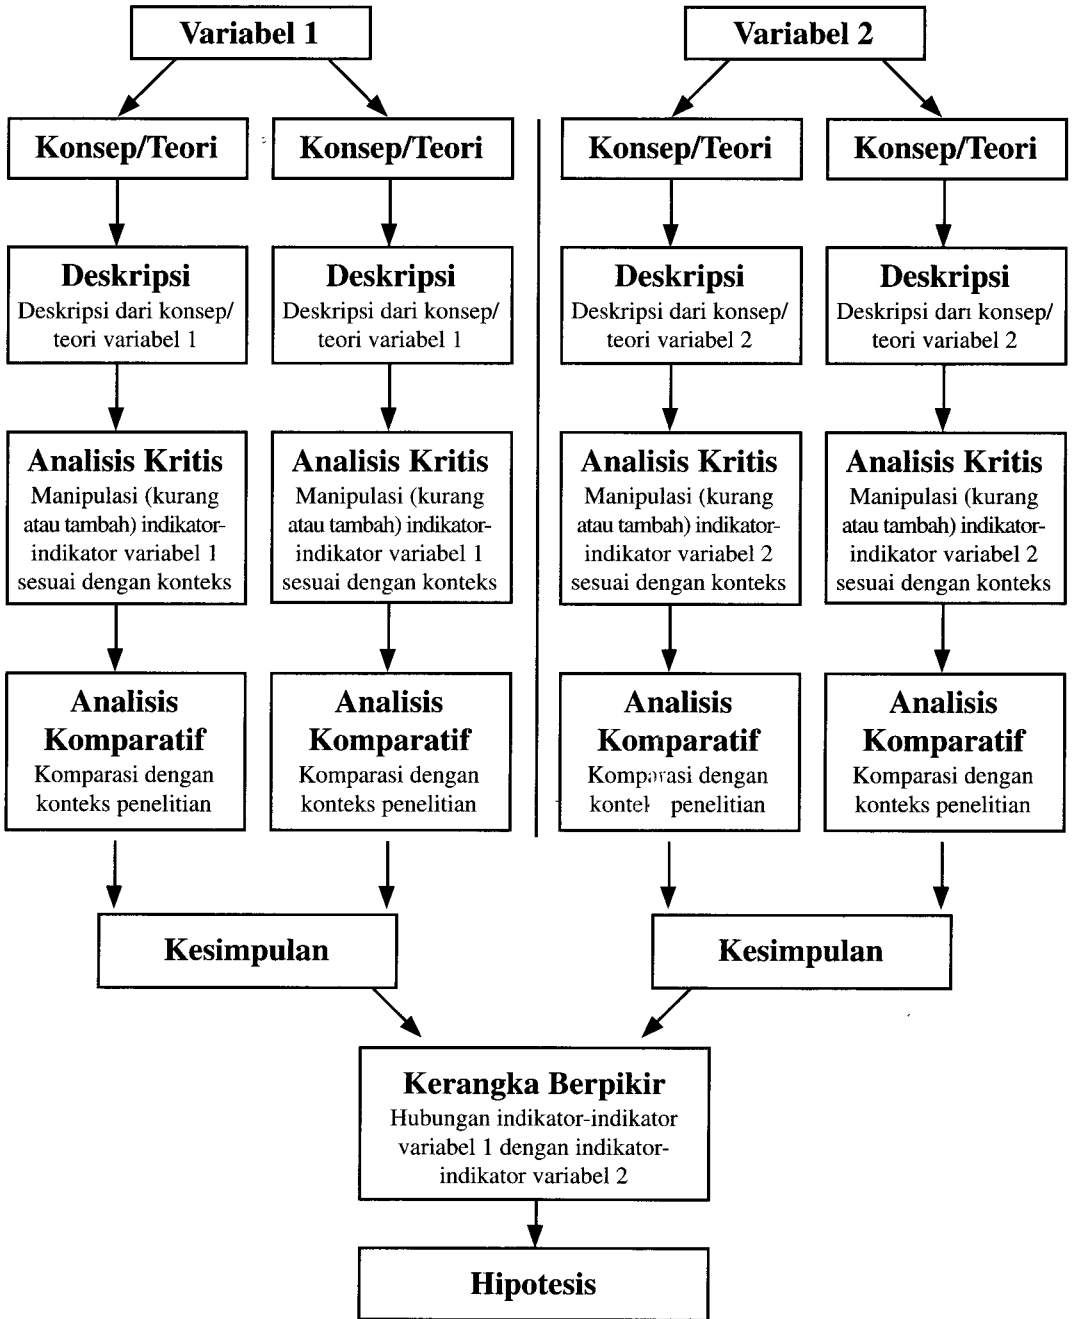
Variabel 1

Variabel 2

Konsep/Teori

Konsep/Teori

Konsep/Teori

Konsep/Teori

Deskripsi
Deskripsi dari konsep/ teori variabel 1

Deskripsi
Deskripsi dari konsep/ teori variabel 1

Deskripsi
Deskripsi dari konsep/ teori variabel 2

Deskripsi
Deskripsi dari konsep/ teori variabel 2

Analisis Kritis
Manipulasi (kurang atau tambah) indikator-indikator variabel 1 sesuai dengan konteks

Analisis Kritis
Manipulasi (kurang atau tambah) indikator-indikator variabel 1 sesuai dengan konteks

Analisis Kritis
Manipulasi (kurang atau tambah) indikator-indikator variabel 2 sesuai dengan konteks

Analisis Kritis
Manipulasi (kurang atau tambah) indikator-indikator variabel 2 sesuai dengan konteks

Analisis Komparatif
Komparasi dengan konteks penelitian

Analisis Komparatif
Komparasi dengan konteks penelitian

Analisis Komparatif
Komparasi dengan konteks penelitian

Analisis Komparatif
Komparasi dengan konteks penelitian

Kesimpulan

Kesimpulan

Kerangka Berpikir
Hubungan indikator-indikator variabel 1 dengan indikator-indikator variabel 2

Hipotesis